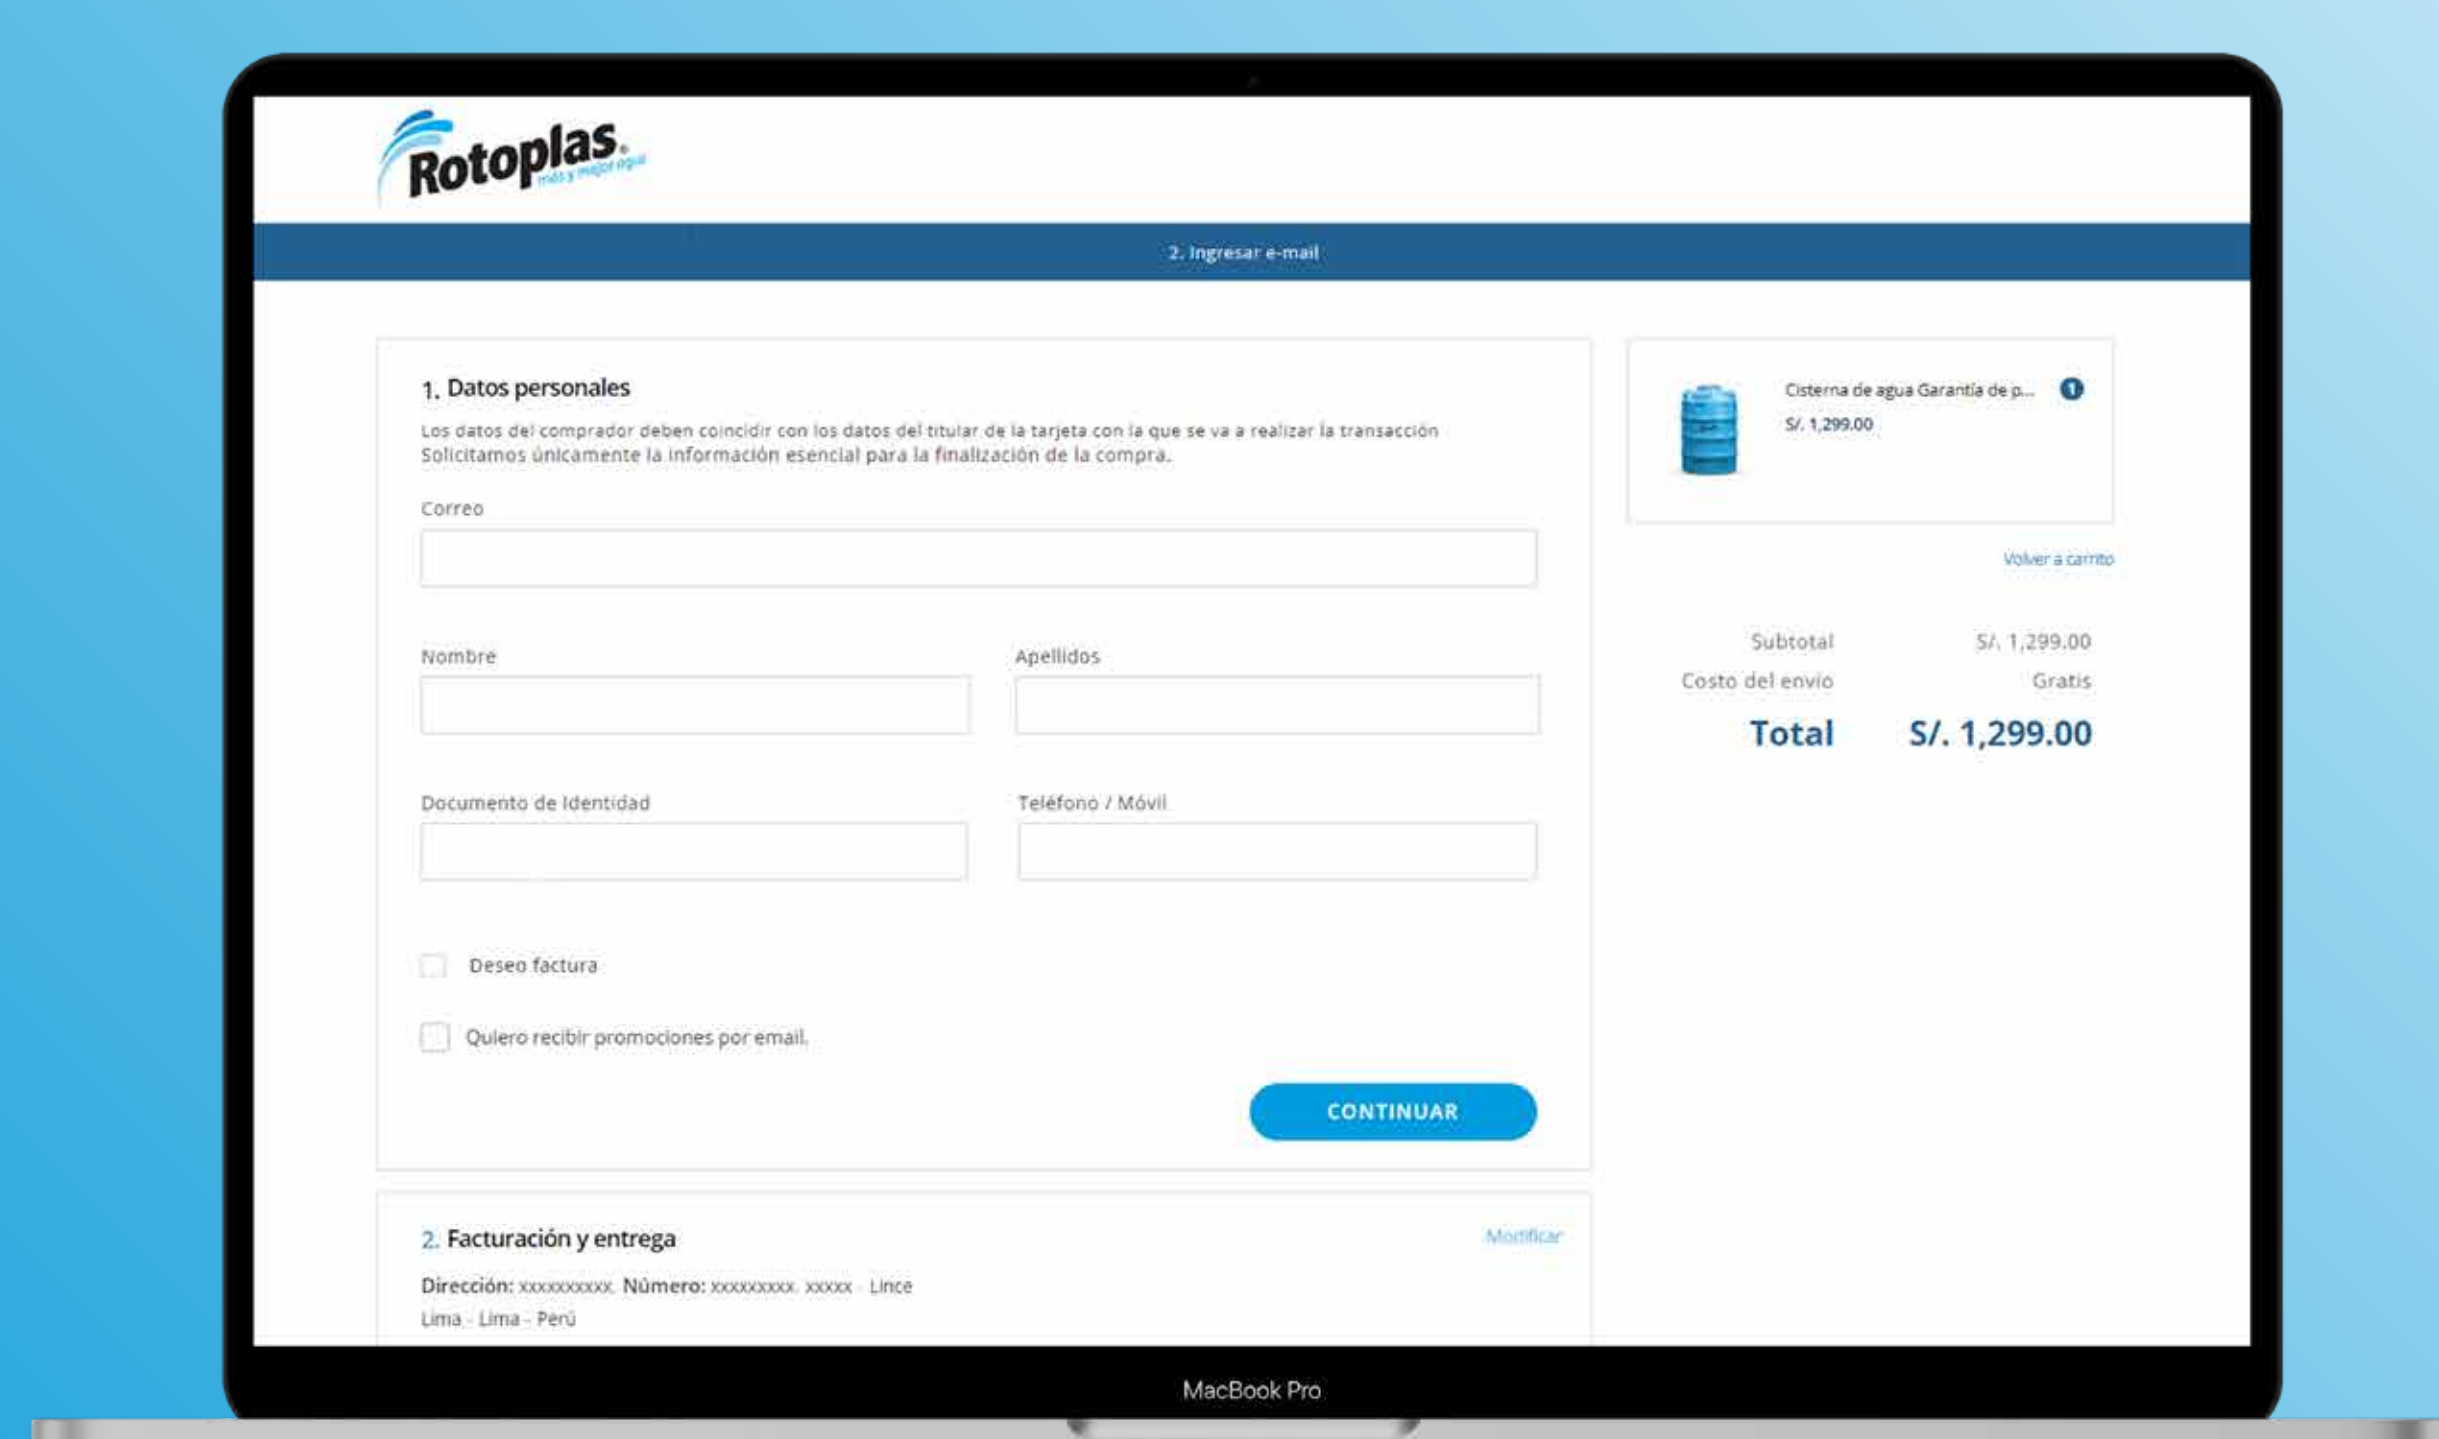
Rotoplas
más y mejor agua

2. Ingresar e-mail

1. Datos personales

Los datos del comprador deben coincidir con los datos del titular de la tarjeta con la que se va a realizar la transacción
Solicitamos únicamente la información esencial para la finalización de la compra.

Correo

Nombre

Apellidos

Documento de Identidad

Teléfono / Móvil

Deseo factura

Quiero recibir promociones por email.

CONTINUAR

2. Facturación y entrega

Modificar

Dirección: xxxxxxxxxx. Número: xxxxxxxxx. xxxxx - Lince
Lima - Lima - Perú

Cisterna de agua Garantía de p...
1
S/. 1,299.00

Volver a carrito

| Subtotal | S/. 1,299.00 |
|---|---|
| Costo del envío | Gratis |
| Total | S/. 1,299.00 |

MacBook Pro